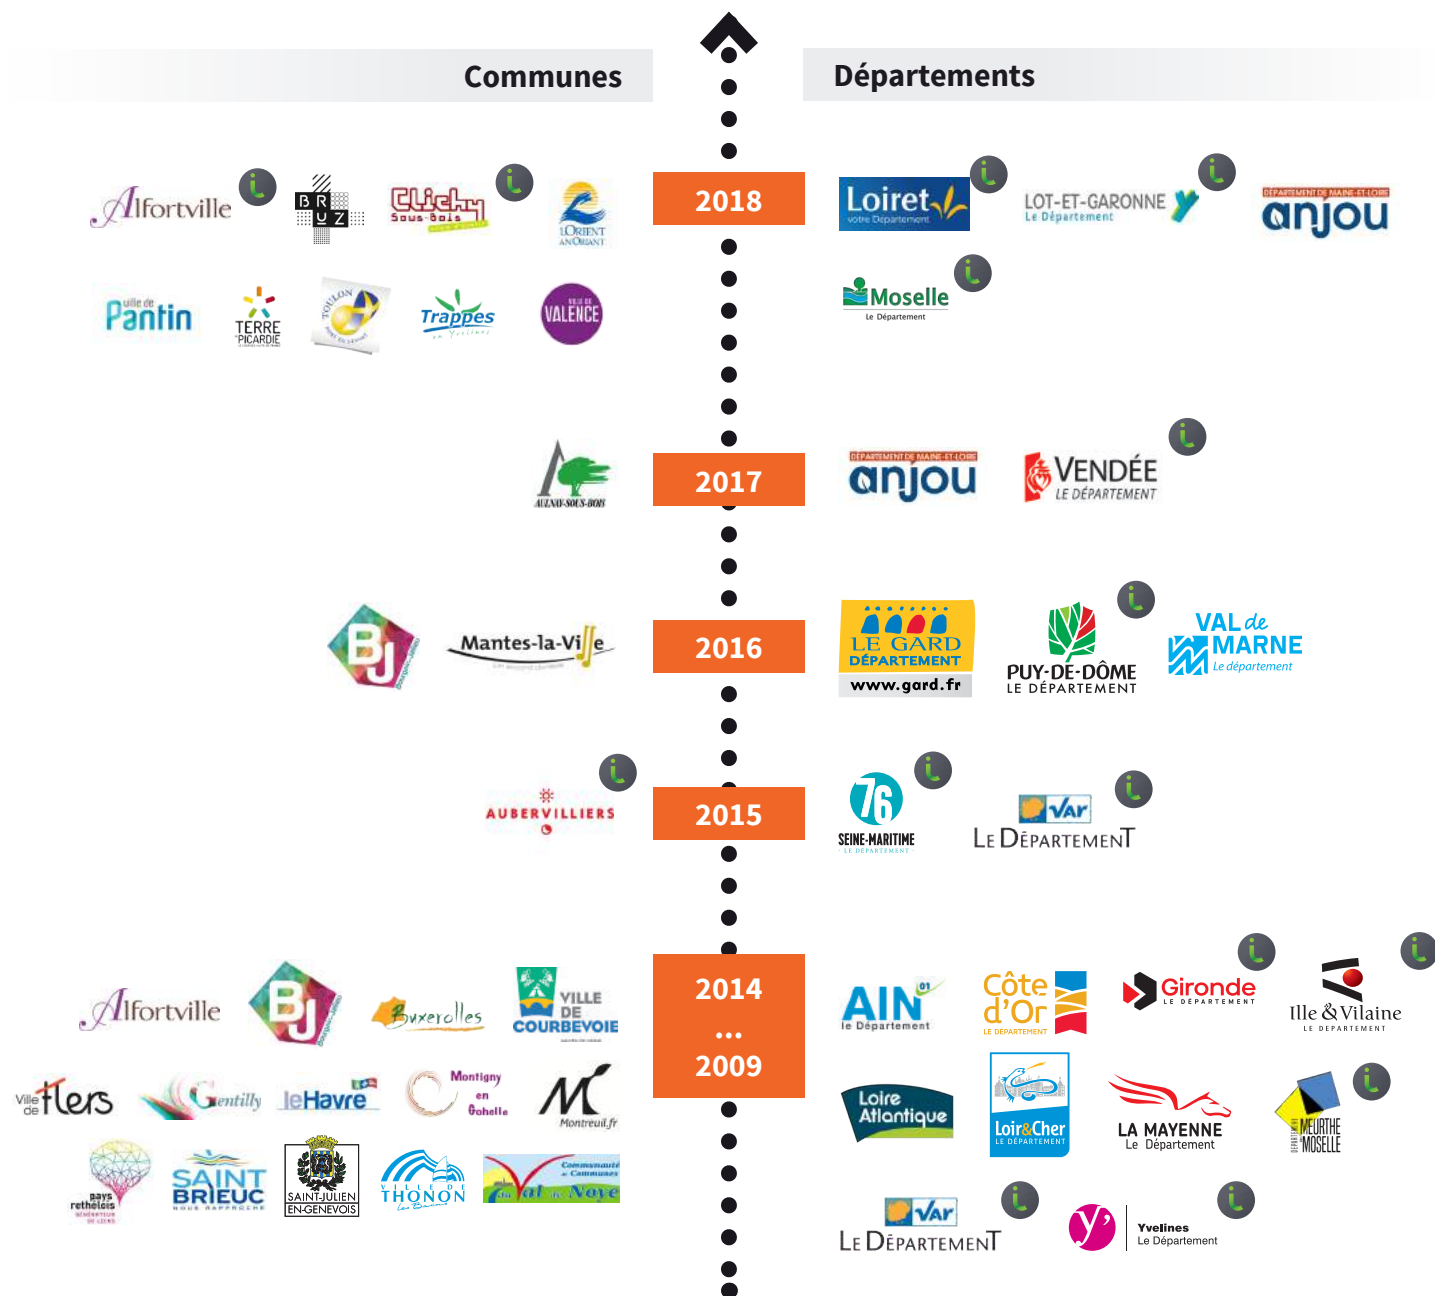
Communes

Départements

2018

Alfortville
BRUZ
Clichy Sous-Bois
L'ORIENT
Pantin
TERRE PICARDIE
TOULON
Trappes
VALENCE

Loiret votre Département
LOT-ET-GARONNE Le Département
anjou
Moselle Le Département

2017

AULNAY-SOUS-BOIS

anjou
VENDÉE LE DÉPARTEMENT

2016

BJ
Mantes-la-Ville

LE GARD DÉPARTEMENT www.gard.fr
PUY-DE-DÔME LE DÉPARTEMENT
VAL de MARNE Le département

2015

AUBERVILLIERS

76 SEINE-MARITIME
Var LE DÉPARTEMENT

2014
...
2009

Alfortville
BJ
Buxerolles
VILLE DE COURBEVOIE
Ville de flers
Gentilly
leHavre
Montigny en Gohelle
Montreuil.fr
pays rethelois
SAINT BRIEUC
SAINT-JULIEN EN-GENEVOIS
VILLE DE THONON
Val de Noye

AIN le Département
Côte d'Or LE DÉPARTEMENT
Gironde LE DÉPARTEMENT
Ille & Vilaine LE DÉPARTEMENT
Loire Atlantique
Loir&Cher LE DÉPARTEMENT
LA MAYENNE Le Département
MEURTHE MOSELLE
Var LE DÉPARTEMENT
Yvelines Le Département